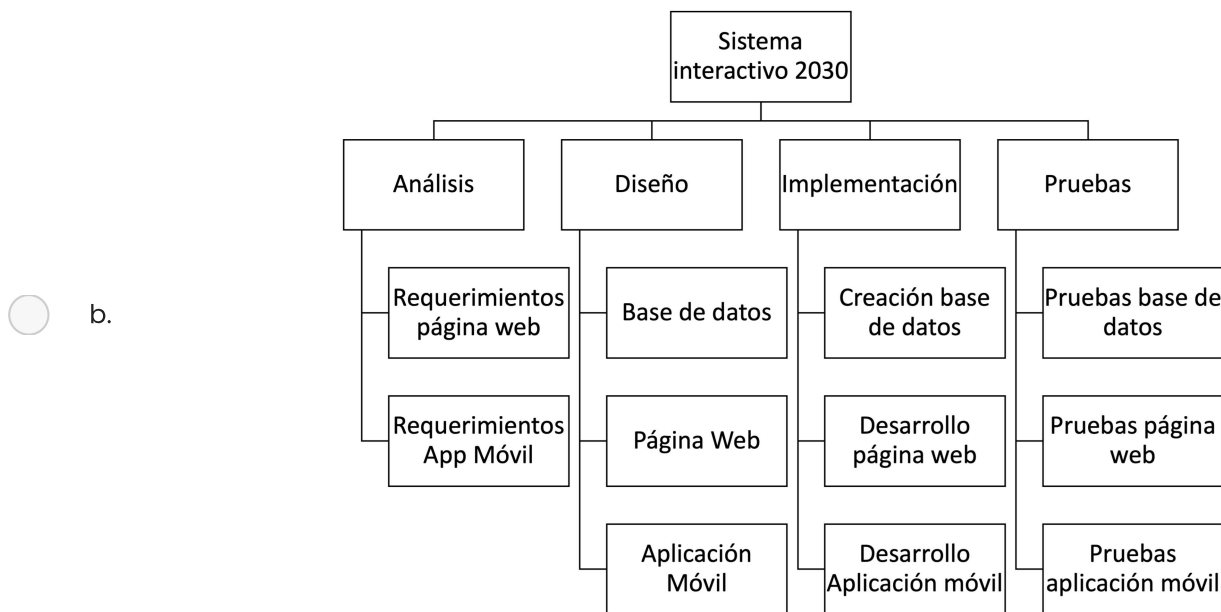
b.

Sistema interactivo 2030

Análisis

Requerimientos página web

Requerimientos App Móvil

Diseño

Base de datos

Página Web

Aplicación Móvil

Implementación

Creación base de datos

Desarrollo página web

Desarrollo Aplicación móvil

Pruebas

Pruebas base de datos

Pruebas página web

Pruebas aplicación móvil